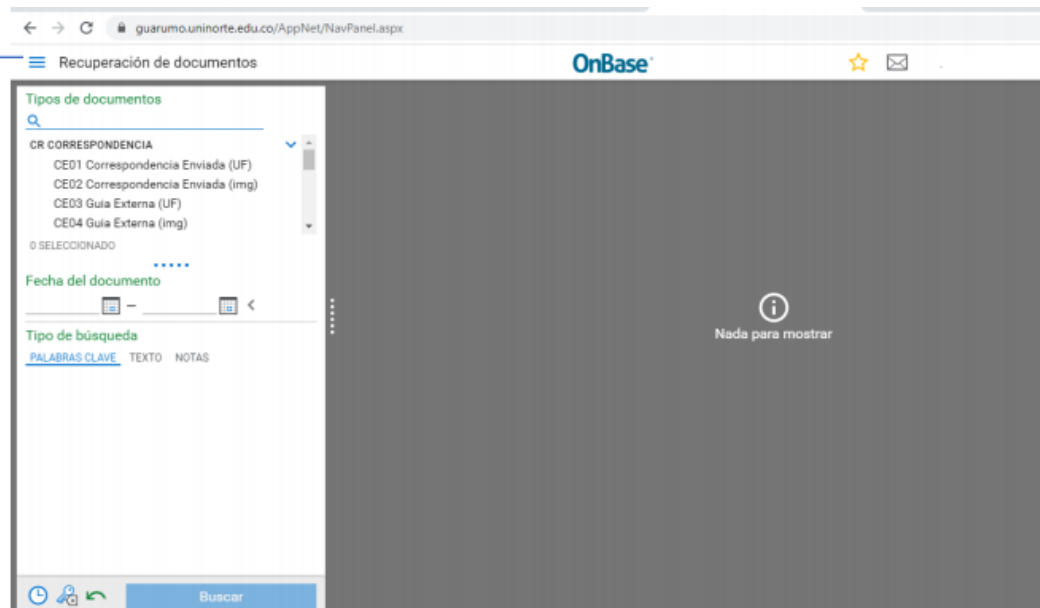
guarumo.uninorte.edu.co/AppNet/NavPanel.aspx

Recuperación de documentos

OnBase

Tipos de documentos

CR CORRESPONDENCIA

CE01 Correspondencia Enviada (UF)

CE02 Correspondencia Enviada (img)

CE03 Guia Externa (UF)

CE04 Guia Externa (img)

0 SELECCIONADO

Fecha del documento

–

Tipo de búsqueda

PALABRAS CLAVE TEXTO NOTAS

Buscar

Nada para mostrar